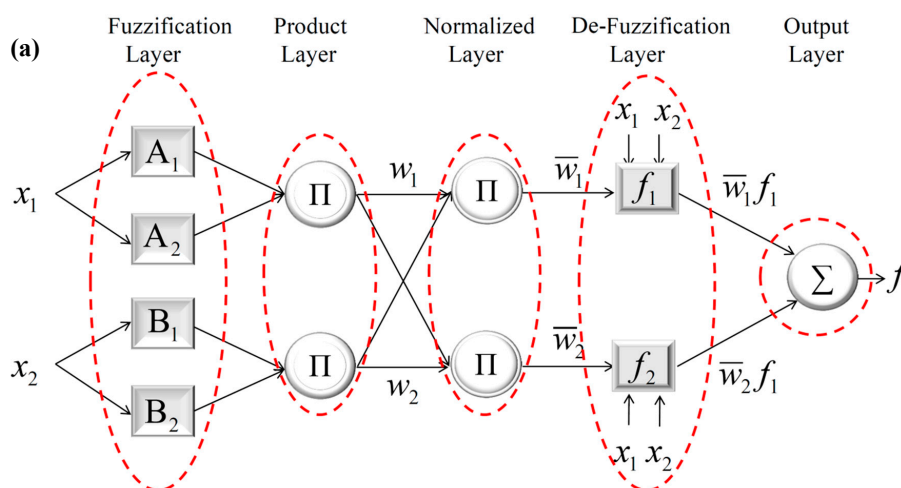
(a)

Fuzzification Layer

Product Layer

Normalized Layer

De-Fuzzification Layer

Output Layer

$x_1$

$x_2$

$A_1$

$A_2$

$B_1$

$B_2$

$\Pi$

$\Pi$

$w_1$

$w_2$

$\Pi$

$\Pi$

$\overline{w}_1$

$\overline{w}_2$

$x_1$ $x_2$

$f_1$

$f_2$

$x_1$ $x_2$

$\overline{w}_1 f_1$

$\overline{w}_2 f_1$

$\Sigma$

$f$